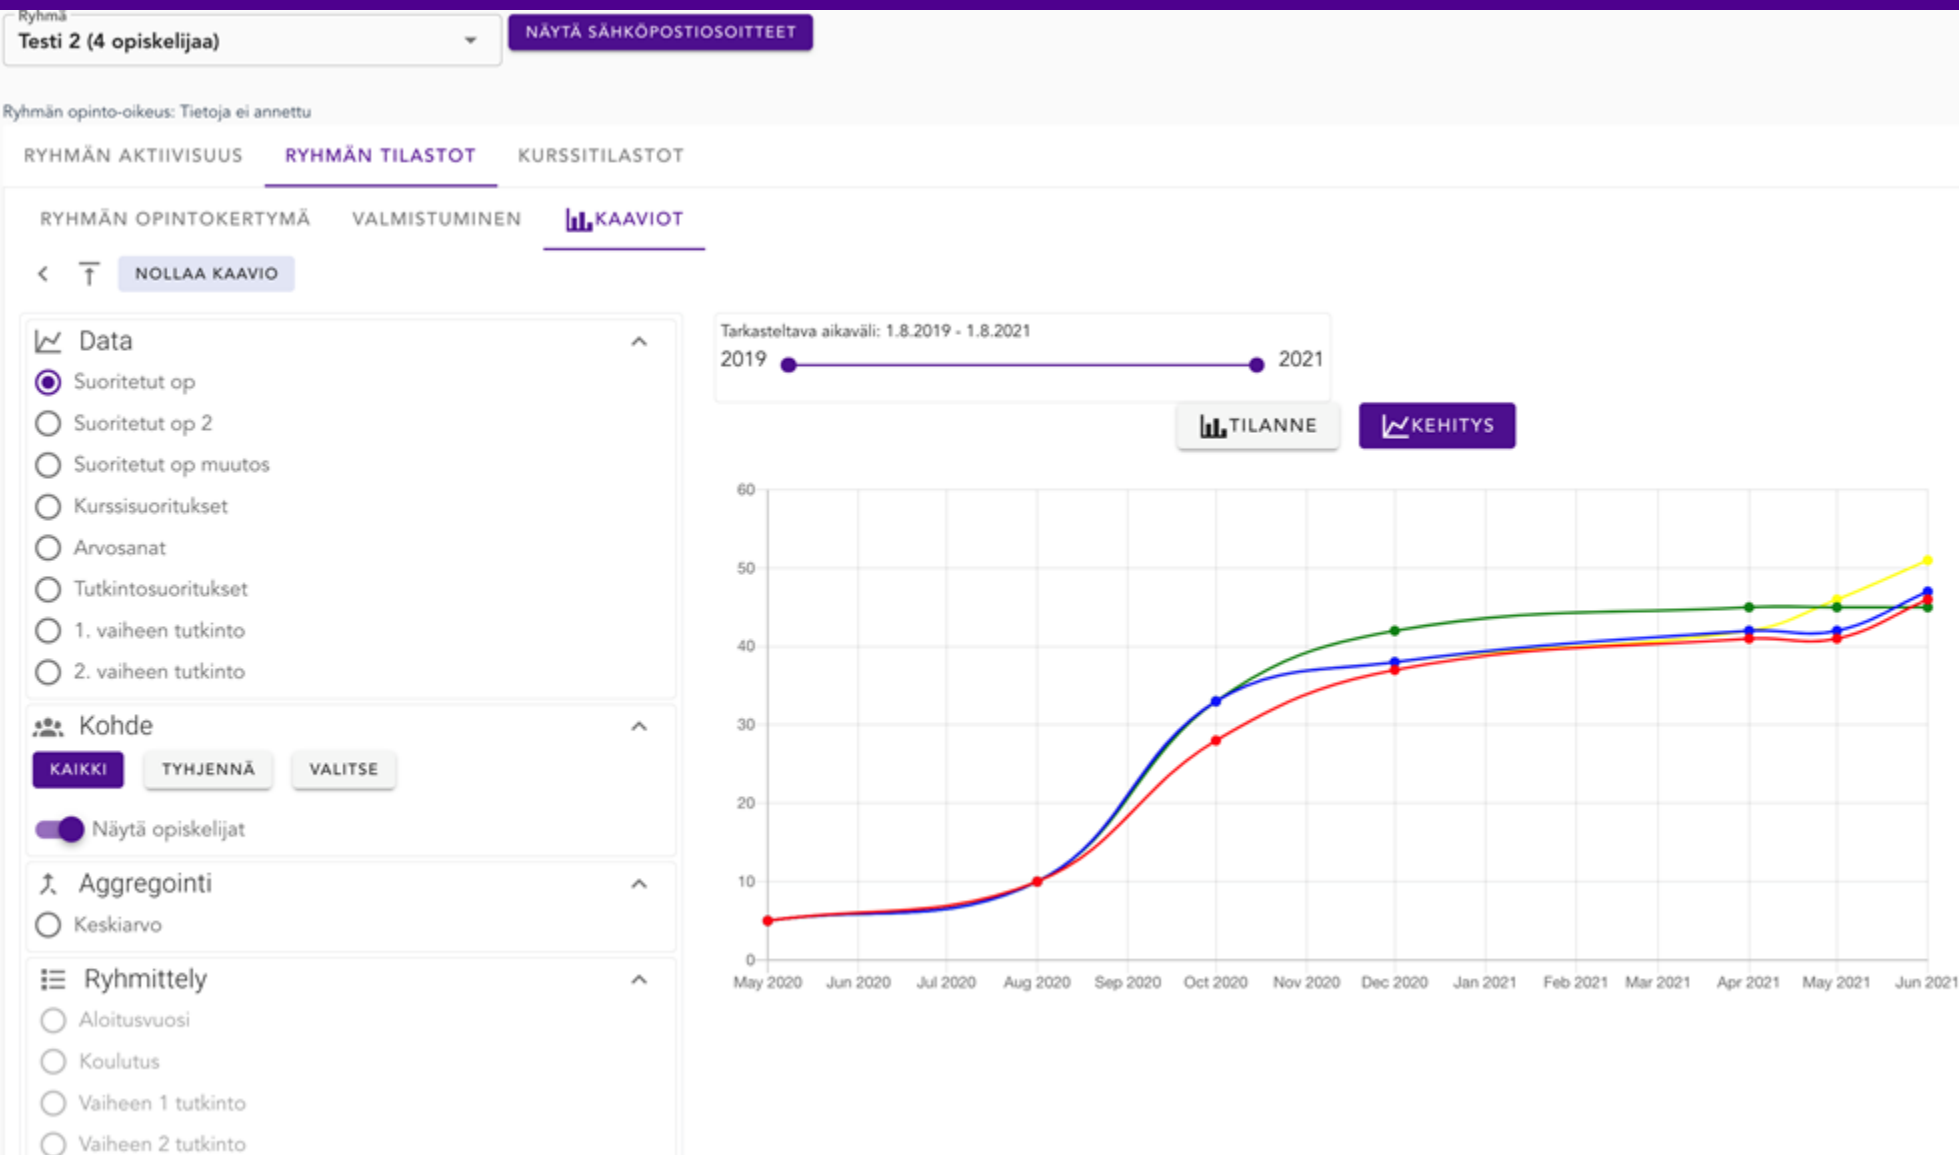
Ryhmä
Testi 2 (4 opiskelijaa)

NÄYTÄ SÄHKÖPOSTIOSOITTEET

Ryhmän opinto-oikeus: Tietoja ei annettu

RYHMÄN AKTIIVISUUS RYHMÄN TILASTOT KURSSITILASTOT

RYHMÄN OPINTOKERTYMÄ VALMISTUMINEN KAAVIOT

NOLLAA KAAVIO

Data
Suoritetut op
Suoritetut op 2
Suoritetut op muutos
Kurssisuoritukset
Arvosanat
Tutkintosuoritukset
1. vaiheen tutkinto
2. vaiheen tutkinto

Kohde
KAIKKI TYHJENNÄ VALITSE
Näytä opiskelijat

Aggregointi
Keskiarvo

Ryhmittely
Aloitusvuosi
Koulutus
Vaiheen 1 tutkinto
Vaiheen 2 tutkinto

Tarkasteltava aikaväli: 1.8.2019 - 1.8.2021
2019 2021

TILANNE KEHITYS

60
50
40
30
20
10
0
May 2020 Jun 2020 Jul 2020 Aug 2020 Sep 2020 Oct 2020 Nov 2020 Dec 2020 Jan 2021 Feb 2021 Mar 2021 Apr 2021 May 2021 Jun 2021